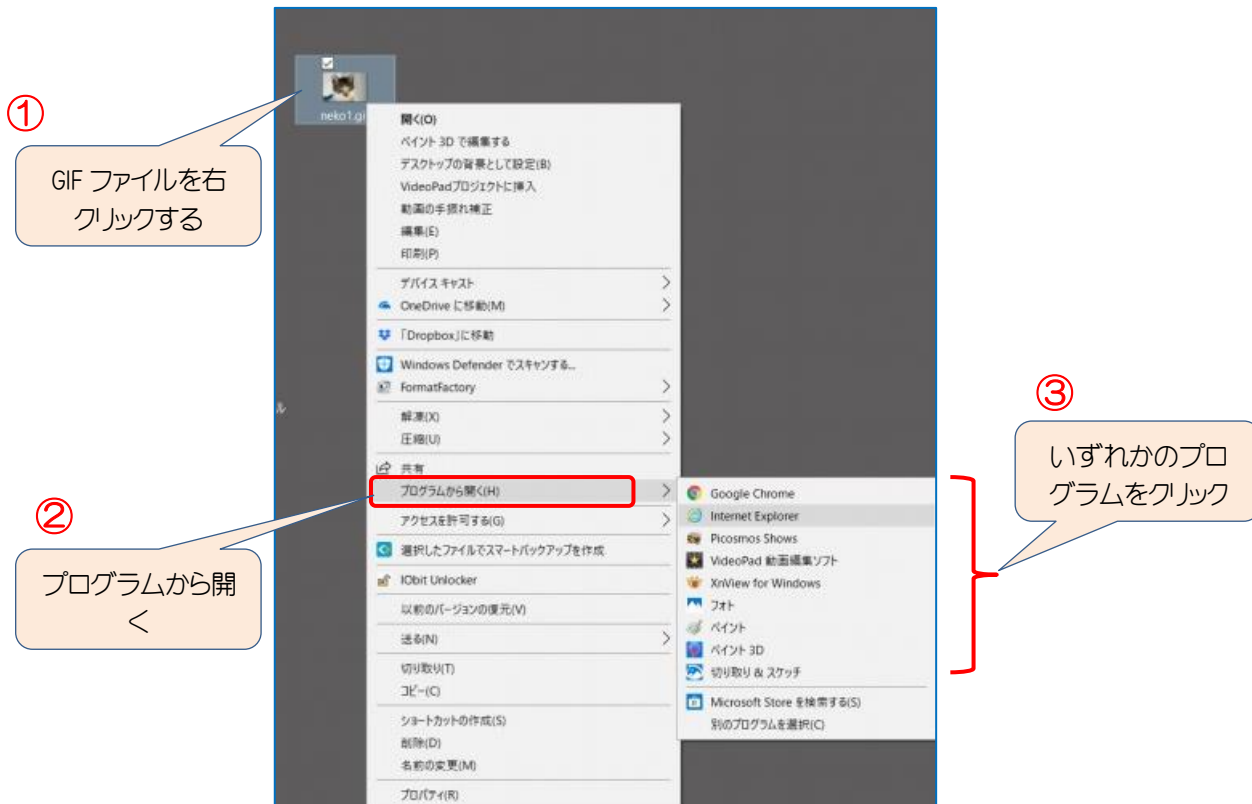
①

GIF ファイルを右クリックする

neko1.gi

開く(O)
ペイント 3D で編集する
デスクトップの背景として設定(B)
VideoPadプロジェクトに挿入
動画の手振れ補正
編集(E)
印刷(P)
デバイス キャスト
OneDrive に移動(M)
「Dropbox」に移動
Windows Defender でスキャンする...
FormatFactory
解凍(X)
圧縮(U)
共有
プログラムから開く(H)
アクセスを許可する(G)
選択したファイルでスマートバックアップを作成
IObit Unlocker
以前のバージョンの復元(V)
送る(N)
切り取り(T)
コピー(C)
ショートカットの作成(S)
削除(D)
名前の変更(M)
プロパティ(R)

Google Chrome
Internet Explorer
Picosmos Shows
VideoPad 動画編集ソフト
XnView for Windows
フォト
ペイント
ペイント 3D
切り取り & スケッチ
Microsoft Store を検索する(S)
別のプログラムを選択(C)

②

プログラムから開く

③

いずれかのプログラムをクリック